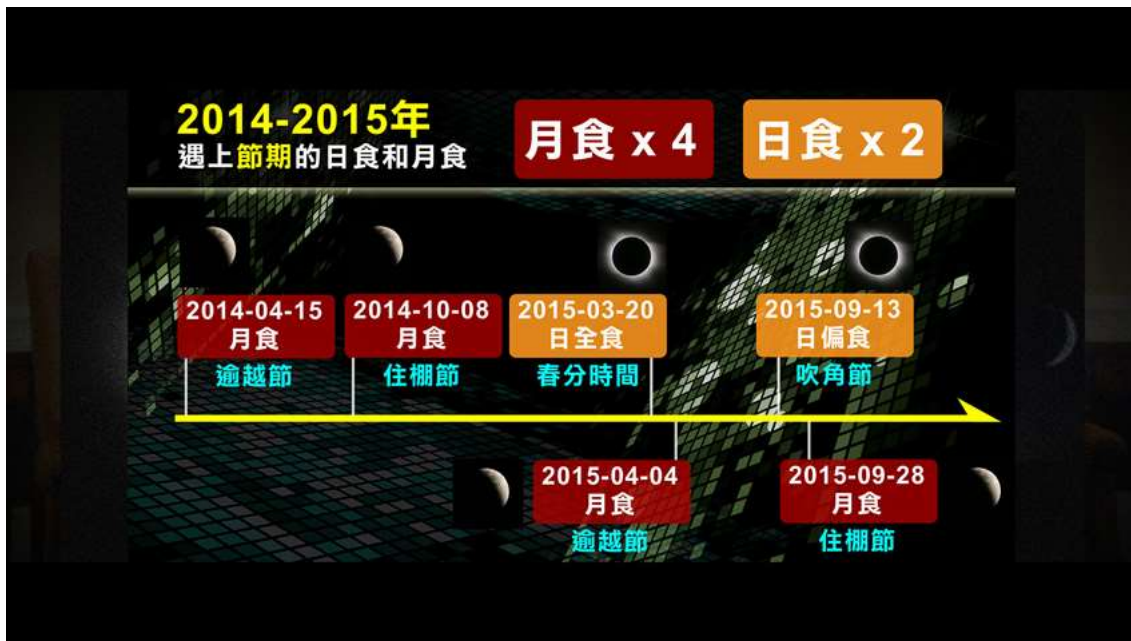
2014-2015年
遇上節期的日食和月食

月食 x 4

日食 x 2

2014-04-15
月食
逾越節

2014-10-08
月食
住棚節

2015-03-20
日全食
春分時間

2015-09-13
日偏食
吹角節

2015-04-04
月食
逾越節

2015-09-28
月食
住棚節